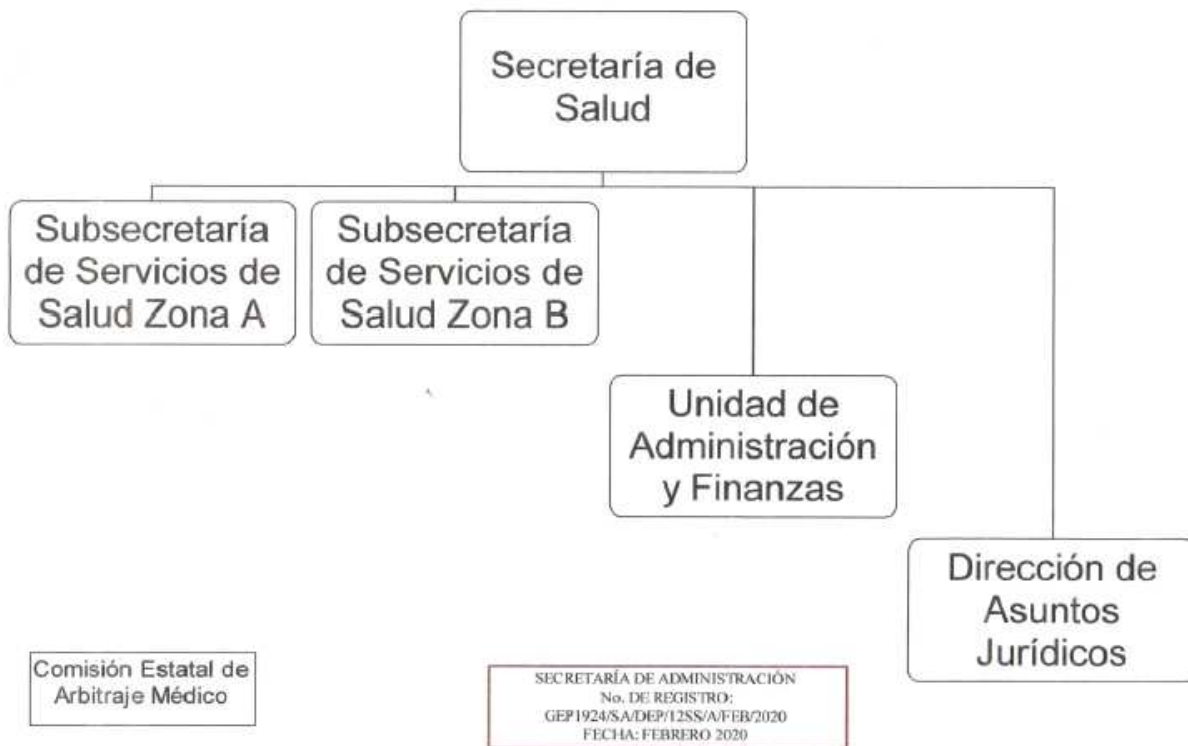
Secretaría de Salud

Subsecretaría de Servicios de Salud Zona A

Subsecretaría de Servicios de Salud Zona B

Unidad de Administración y Finanzas

Dirección de Asuntos Jurídicos

Comisión Estatal de Arbitraje Médico

SECRETARÍA DE ADMINISTRACIÓN
No. DE REGISTRO:
GEP1924/SA/DEP/12SS/A/FEB/2020
FECHA: FEBRERO 2020